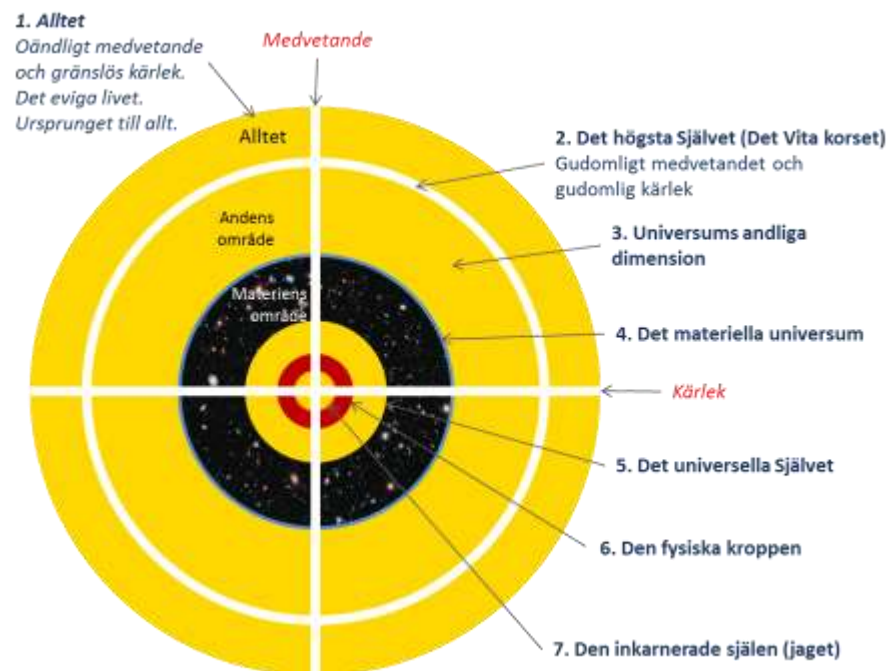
1. Alltet
Oändligt medvetande och gränslös kärlek. Det eviga livet. Ursprunget till allt.

Medvetande

Alltet

2. Det högsta Självet (Det Vita korset)
Gudomligt medvetandet och gudomlig kärlek

Andens område

3. Universums andliga dimension

Materiens område

4. Det materiella universum

Kärlek

5. Det universella Självet

6. Den fysiska kroppen

7. Den inkarnerade själen (jaget)